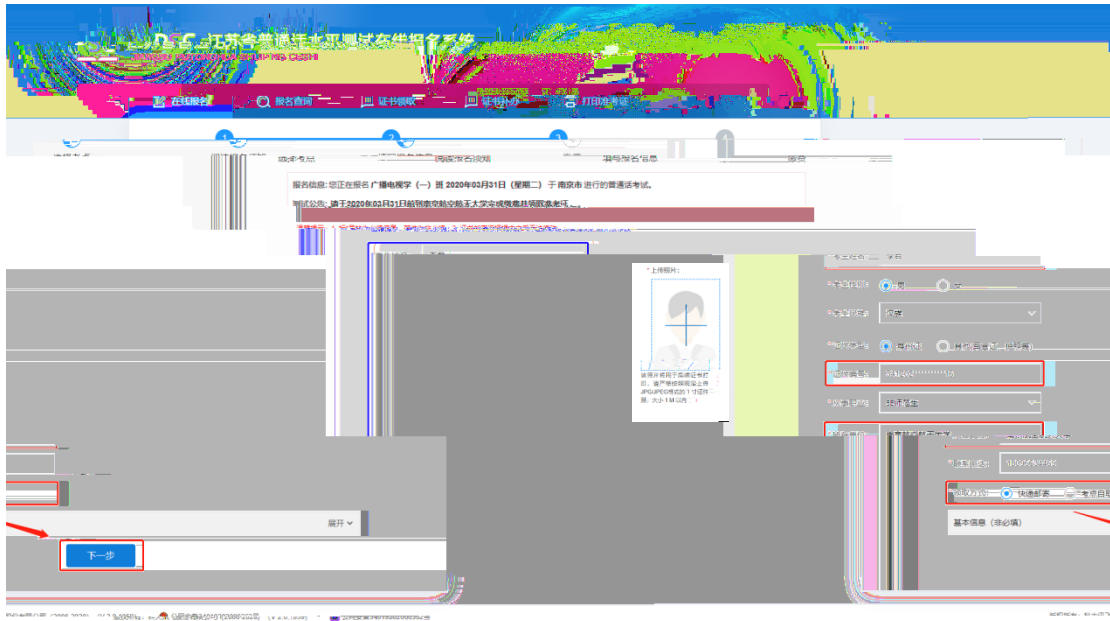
江苏省普通话水平测试在线报名系统
JIANGSU PUTONGHUA SHUIPING CESHI

在线报名 报名查询 证书领取 证书补办 打印准考证

选择考点 阅读报名须知 填写报名信息

报名信息: 您正在报名 广播电视学（一）班 2020年03月31日（星期二）于 南京市 进行的普通话考试。

测试公告: 请于2020年03月31日前到南京晓庄大学广播电视学院报名。

* 上传照片:

该照片将用于普通话证书打印，请严格按照要求上传JPG/JPEG格式的1寸证件照，大小1M以内

* 考生姓名 张

* 考生性别 男 女

* 考生民族 汉族

* 证件类型 身份证 其他

* 证件号码 ***********

* 身份类别 在校学生

* 获取方式 快递邮寄 考点自取

基本信息（非必填）

展开

下一步